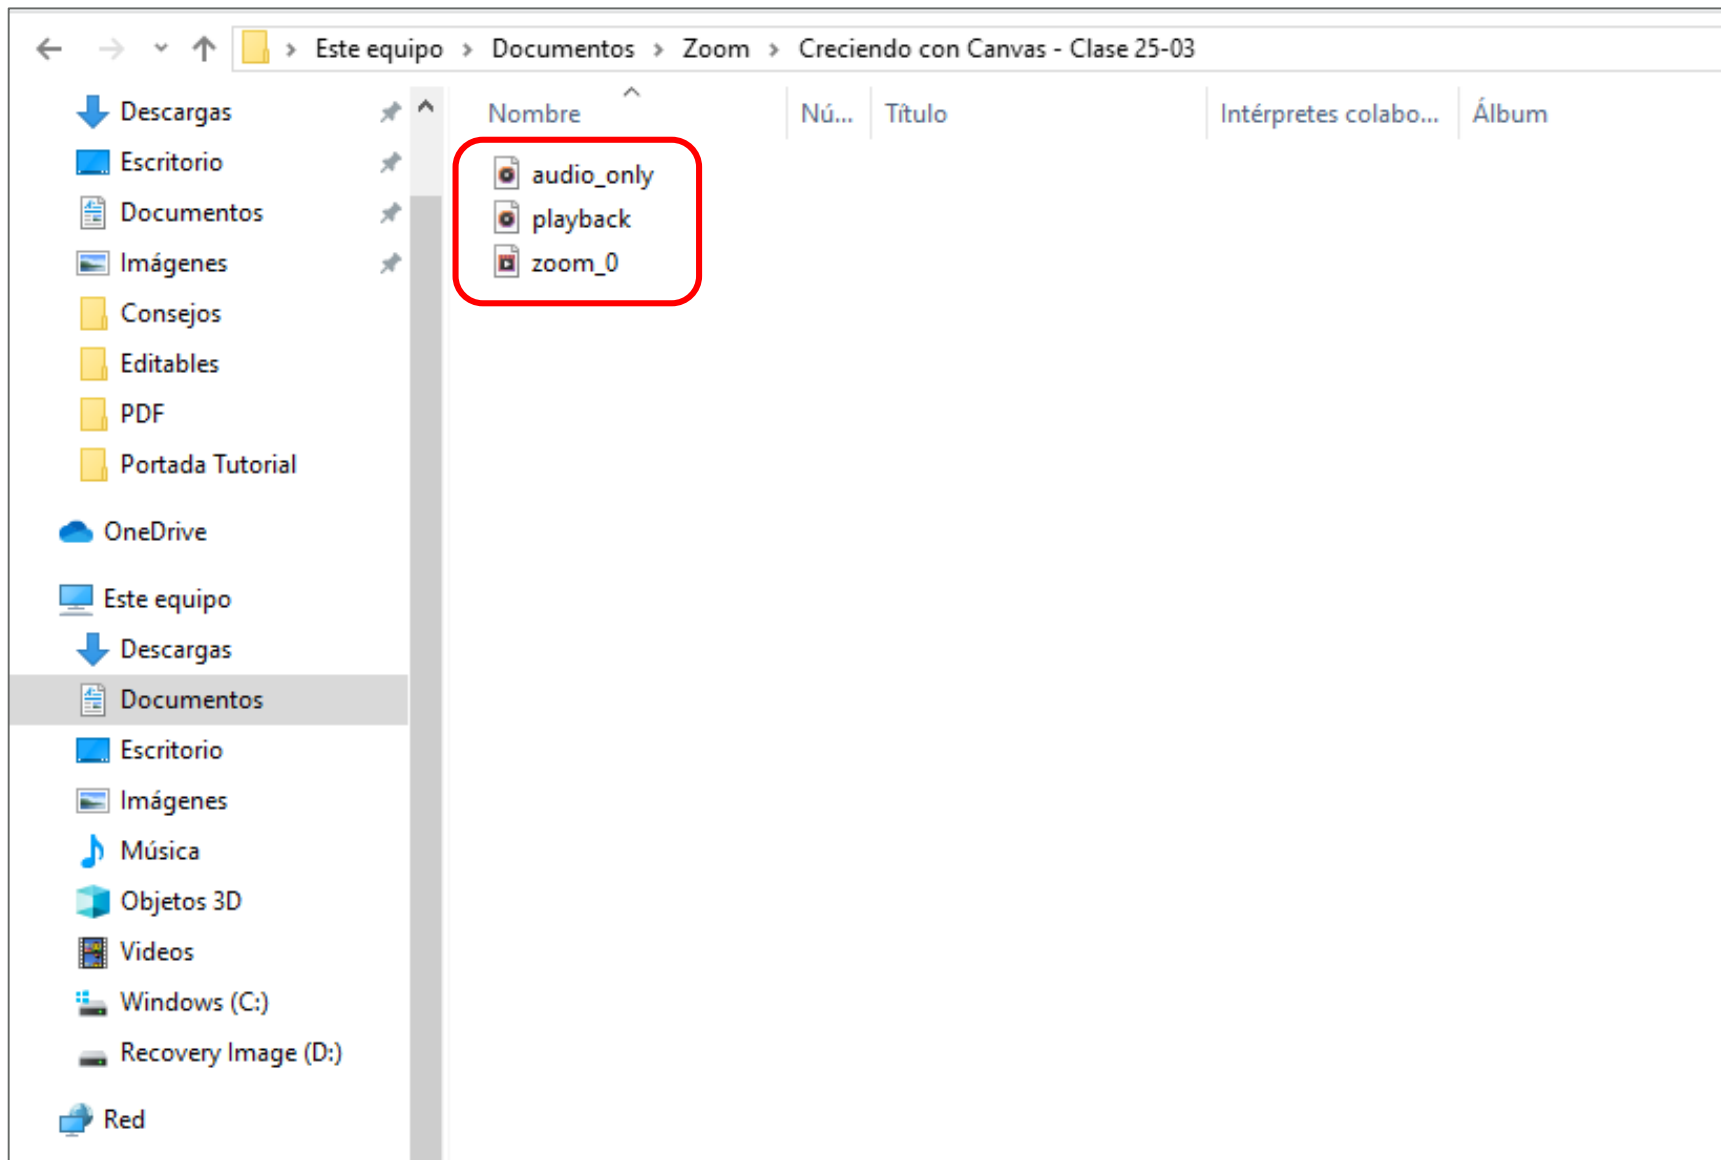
Este equipo › Documentos › Zoom › Creciendo con Canvas - Clase 25-03

Descargas
Escritorio
Documentos
Imágenes
Consejos
Editables
PDF
Portada Tutorial

OneDrive

Este equipo
Descargas
Documentos
Escritorio
Imágenes
Música
Objetos 3D
Videos
Windows (C:)
Recovery Image (D:)

Red

| Nombre | Nú... | Título | Intérpretes colabo... | Álbum |
|---|---|---|---|---|
| audio_only | | | | |
| playback | | | | |
| zoom_0 | | | | |